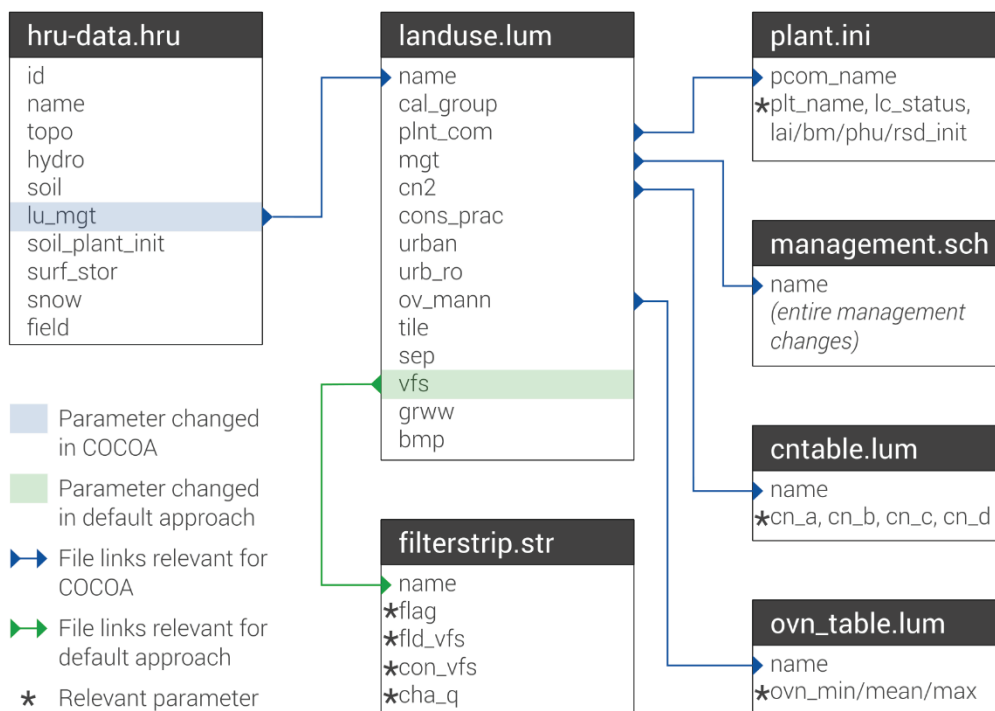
hru-data.hru
id
name
topo
hydro
soil
lu_mgt
soil_plant_init
surf_stor
snow
field

Parameter changed in COCOA

Parameter changed in default approach

File links relevant for COCOA

File links relevant for default approach

* Relevant parameter

landuse.lum
name
cal_group
plnt_com
mgt
cn2
cons_prac
urban
urb_ro
ov_mann
tile
sep
vfs
grww
bmp

filterstrip.str
name
*flag
*fld_vfs
*con_vfs
*cha_q

plant.ini
pcom_name
*plt_name, lc_status, lai/bm/phu/rsd_init

management.sch
name
(entire management changes)

cntable.lum
name
*cn_a, cn_b, cn_c, cn_d

ovn_table.lum
name
*ovn_min/mean/max